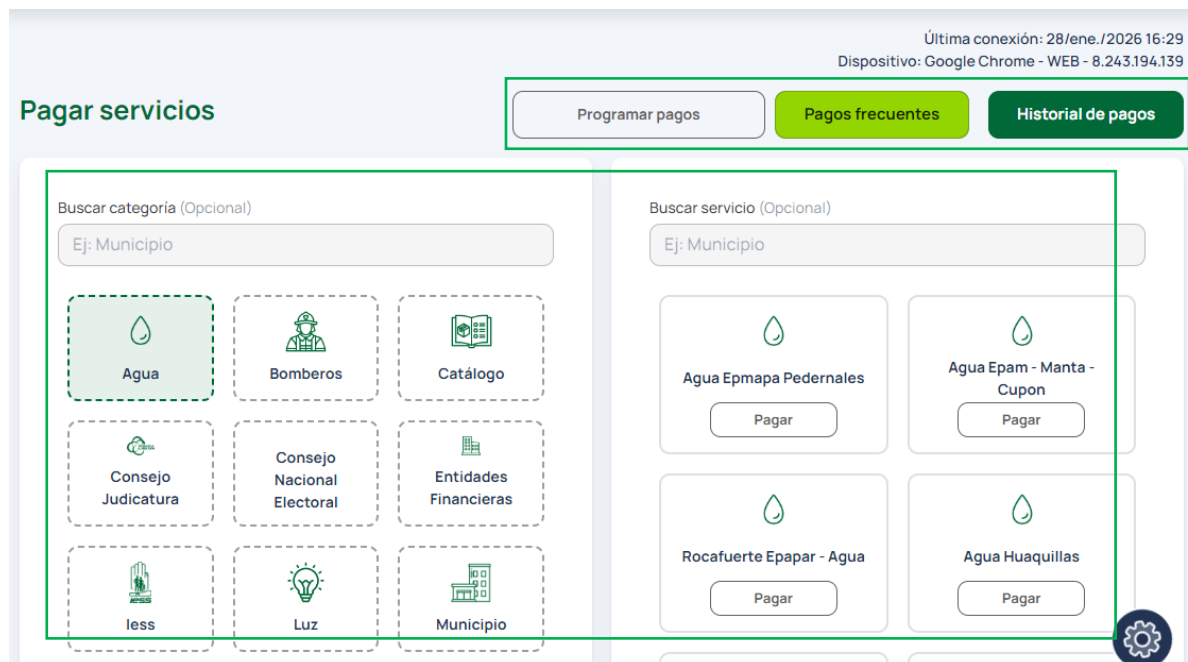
Última conexión: 28/ene./2026 16:29
Dispositivo: Google Chrome - WEB - 8.243.194.139

Pagar servicios

Programar pagos

Pagos frecuentes

Historial de pagos

Buscar categoría (Opcional)

Ej: Municipio

Agua

Bomberos

Catálogo

Consejo Judicatura

Consejo Nacional Electoral

Entidades Financieras

Iess

Luz

Municipio

Buscar servicio (Opcional)

Ej: Municipio

Agua Epmapa Pedernales

Pagar

Agua Epam - Manta - Cupon

Pagar

Rocafuerte Epapar - Agua

Pagar

Agua Huaquillas

Pagar